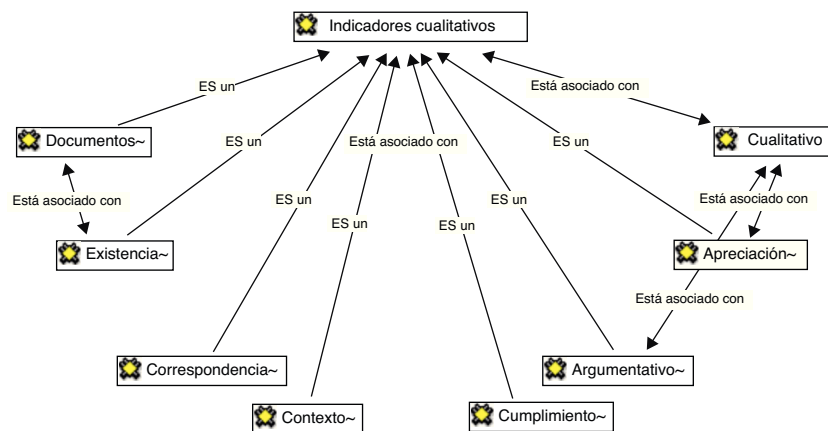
Indicadores cualitativos

ES un

Está asociado con

Documentos~

Cualitativo

ES un

Está asociado con

ES un

Está asociado con

ES un

Está asociado con

ES un

ES un

ES un

Existencia~

Apreciación~

Está asociado con

Correspondencia~

Argumentativo~

Contexto~

Cumplimiento~